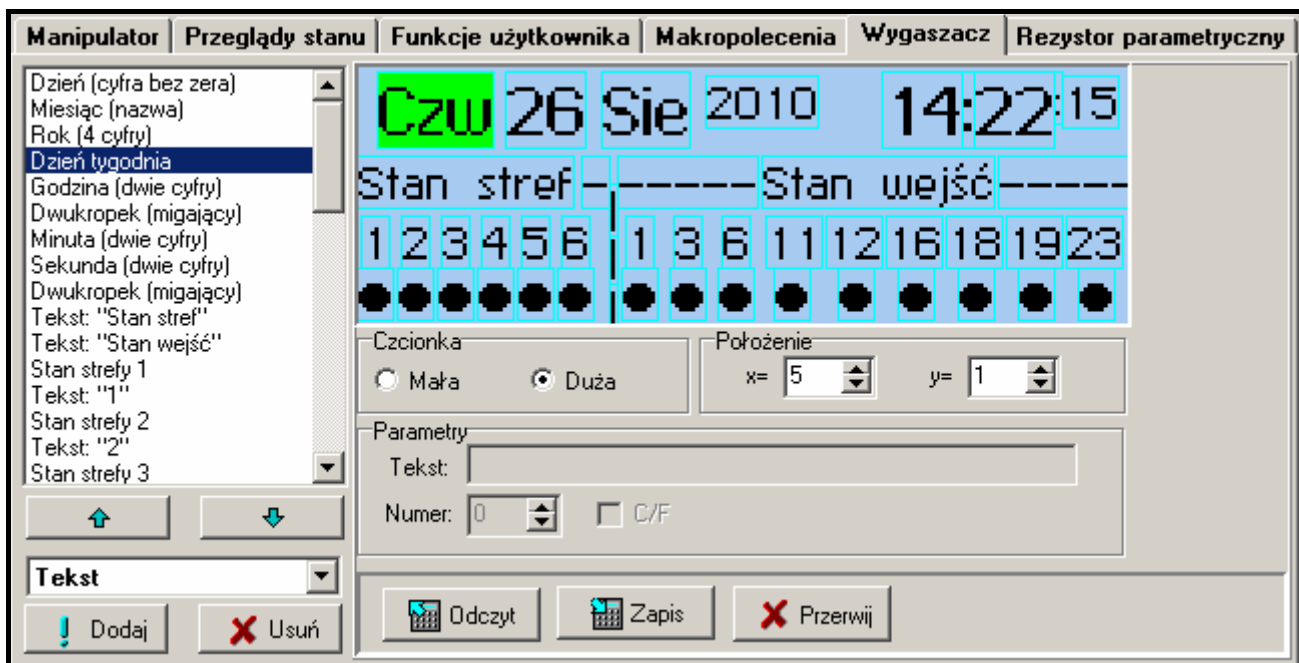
Manipulator | Przeglądy stanu | Funkcje użytkownika | Makropolecenia | Wygaszacz | Rezystor parametryczny

Dzień (cyfra bez zera)
Miesiąc (nazwa)
Rok (4 cyfry)
Dzień tygodnia
Godzina (dwie cyfry)
Dwukropek (migający)
Minuta (dwie cyfry)
Sekunda (dwie cyfry)
Dwukropek (migający)
Tekst: "Stan stref"
Tekst: "Stan wejść"
Stan strefy 1
Tekst: "1"
Stan strefy 2
Tekst: "2"
Stan strefy 3

Tekst

Dodaj
Usuń

Czw 26 Sie 2010 14:22:15
Stan stref ------Stan wejść-----
1 2 3 4 5 6 | 1 3 6 11 12 16 18 19 23

Czcionka
Mała
Duża

Położenie
x= 5
y= 1

Parametry
Tekst:
Numer: 0
C/F

Odczyt
Zapis
Przerwij